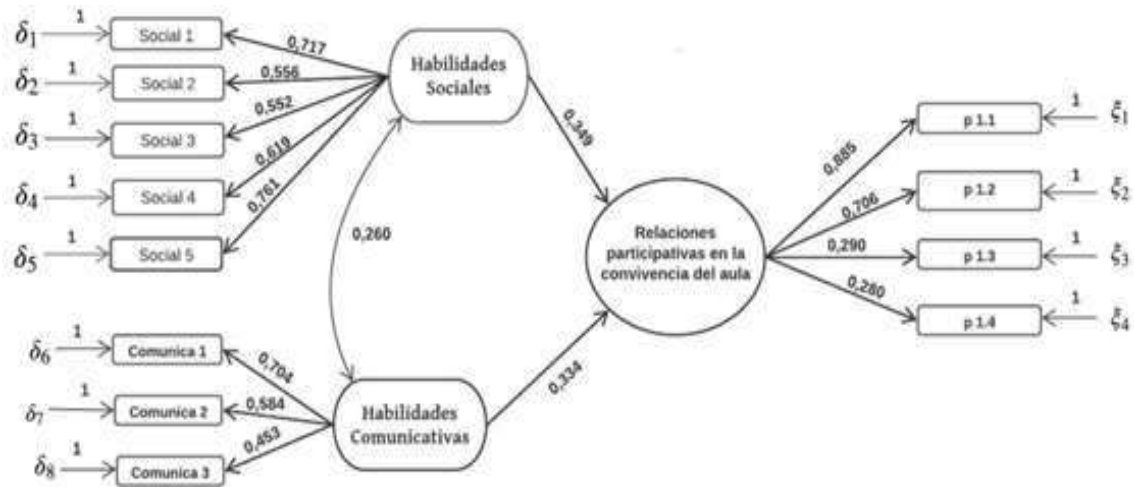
$\delta_1$ 1 Social 1
$\delta_2$ 1 Social 2
$\delta_3$ 1 Social 3
$\delta_4$ 1 Social 4
$\delta_5$ 1 Social 5

0,717
0,556
0,552
0,619
0,761

Habilidades Sociales

0,260

0,349

Relaciones participativas en la convivencia del aula

0,885
0,706
0,290
0,280

p 1.1 1 $\xi_1$
p 1.2 1 $\xi_2$
p 1.3 1 $\xi_3$
p 1.4 1 $\xi_4$

$\delta_6$ 1 Comunica 1
$\delta_7$ 1 Comunica 2
$\delta_8$ 1 Comunica 3

0,704
0,584
0,453

Habilidades Comunicativas

0,334